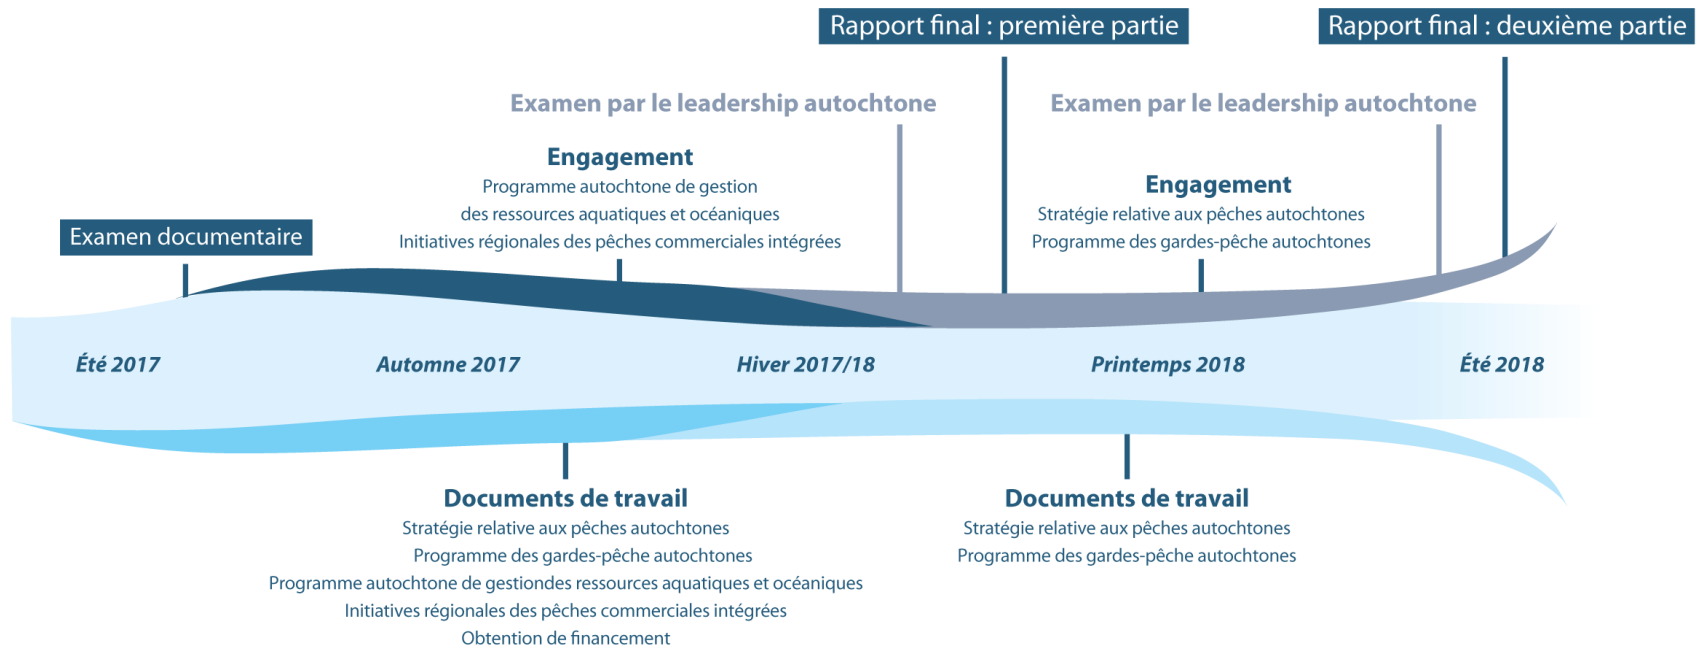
Rapport final : première partie

Rapport final : deuxième partie

Examen par le leadership autochtone

Examen par le leadership autochtone

Engagement
Programme autochtone de gestion
des ressources aquatiques et océaniques
Initiatives régionales des pêches commerciales intégrées

Engagement
Stratégie relative aux pêches autochtones
Programme des gardes-pêche autochtones

Examen documentaire

Été 2017

Automne 2017

Hiver 2017/18

Printemps 2018

Été 2018

Documents de travail
Stratégie relative aux pêches autochtones
Programme des gardes-pêche autochtones
Programme autochtone de gestiondes ressources aquatiques et océaniques
Initiatives régionales des pêches commerciales intégrées
Obtention de financement

Documents de travail
Stratégie relative aux pêches autochtones
Programme des gardes-pêche autochtones